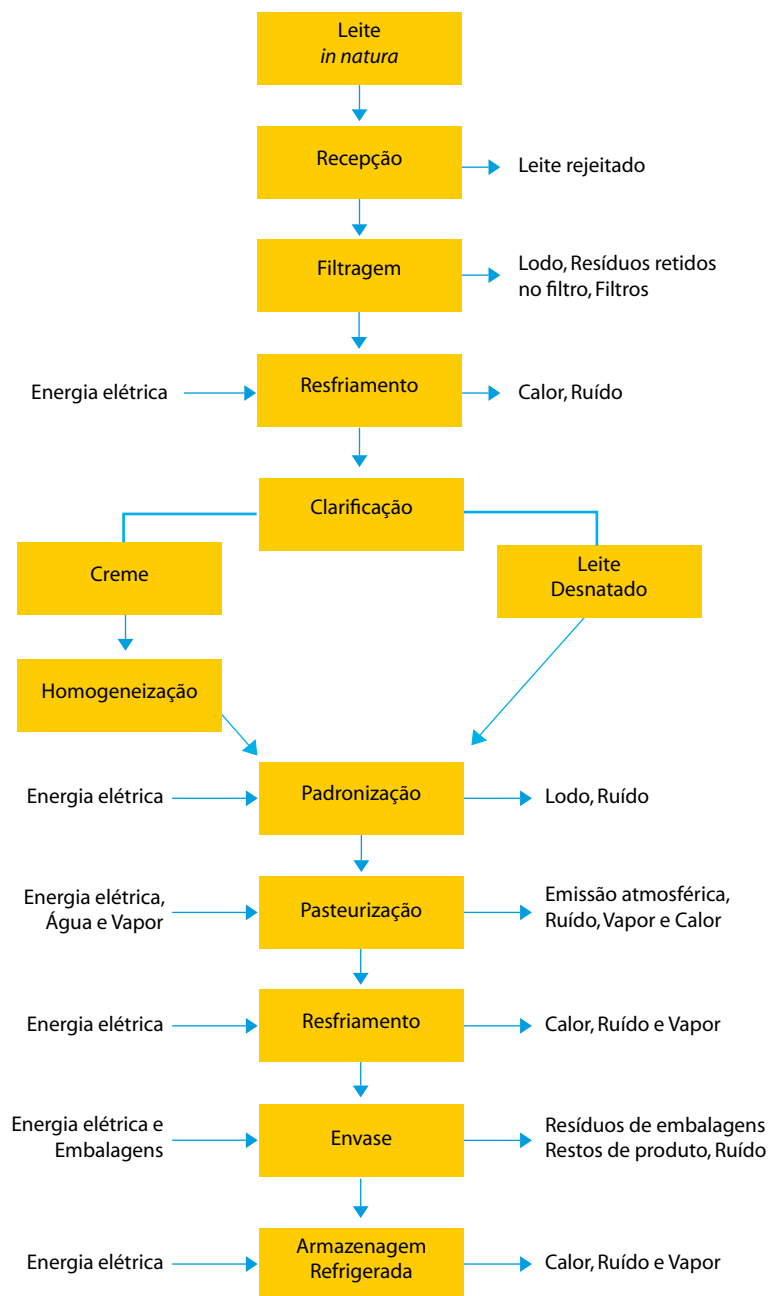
Leite
in natura

Recepção
Leite rejeitado

Filtragem
Lodo, Resíduos retidos no filtro, Filtros

Energia elétrica
Resfriamento
Calor, Ruído

Clarificação

Creme

Leite Desnatado

Homogeneização

Energia elétrica
Padronização
Lodo, Ruído

Energia elétrica, Água e Vapor
Pasteurização
Emissão atmosférica, Ruído, Vapor e Calor

Energia elétrica
Resfriamento
Calor, Ruído e Vapor

Energia elétrica e Embalagens
Envase
Resíduos de embalagens Restos de produto, Ruído

Energia elétrica
Armazenagem Refrigerada
Calor, Ruído e Vapor